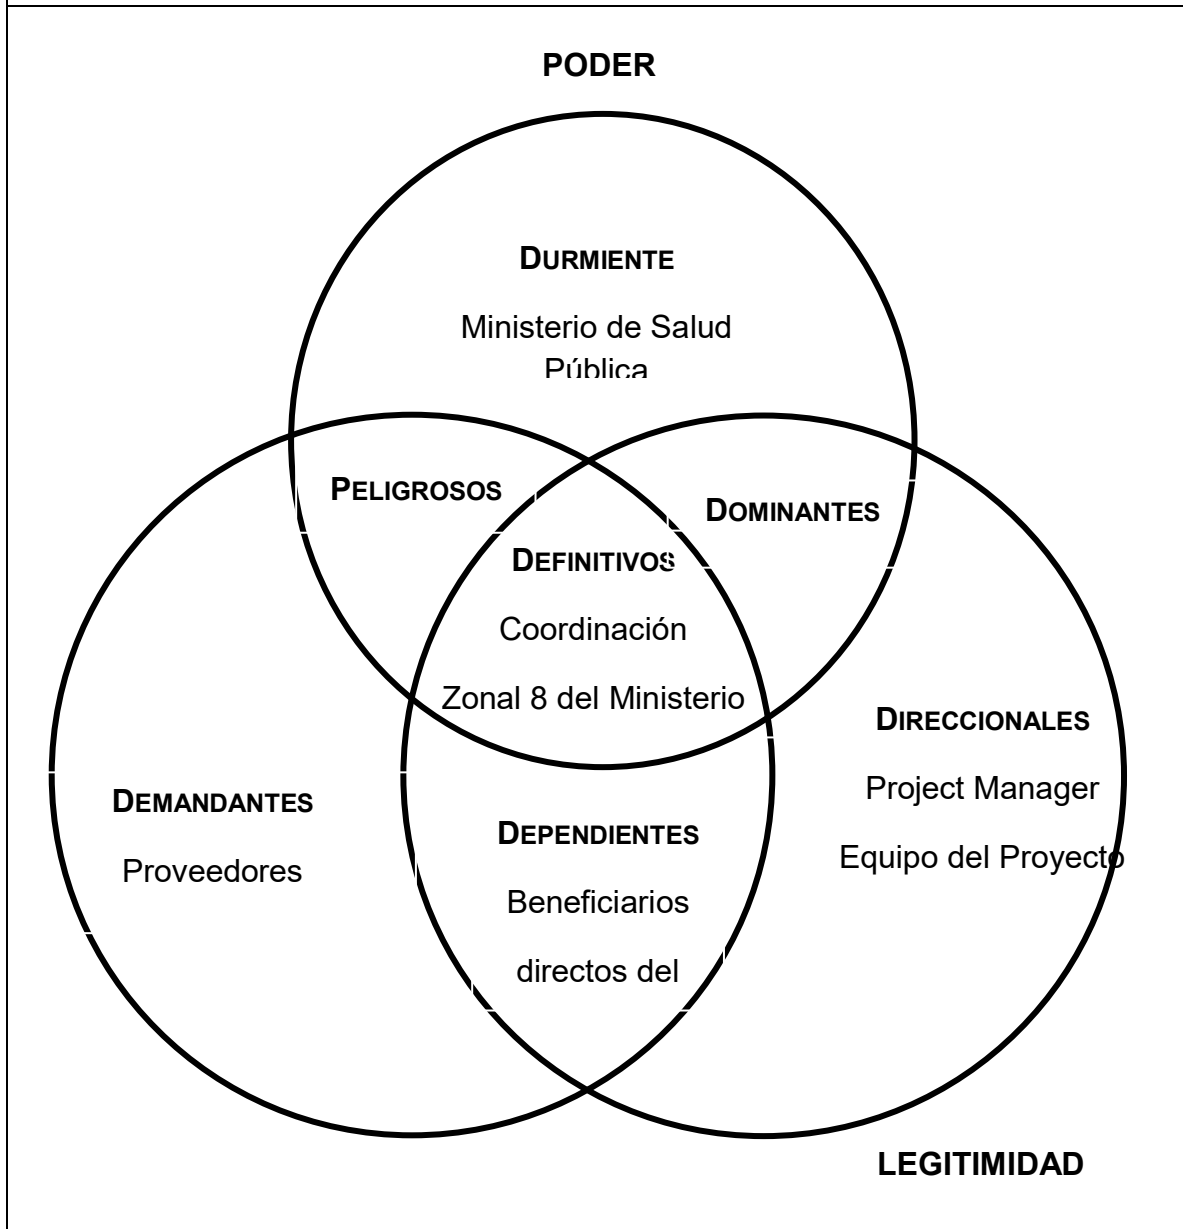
PODER

DURMIENTE

Ministerio de Salud Pública

PELIGROSOS

DOMINANTES

DEFINITIVOS

Coordinación

Zonal 8 del Ministerio

DIRECCIONALES

Project Manager

Equipo del Proyecto

DEMANDANTES

Proveedores

DEPENDIENTES

Beneficiarios

directos del

LEGITIMIDAD